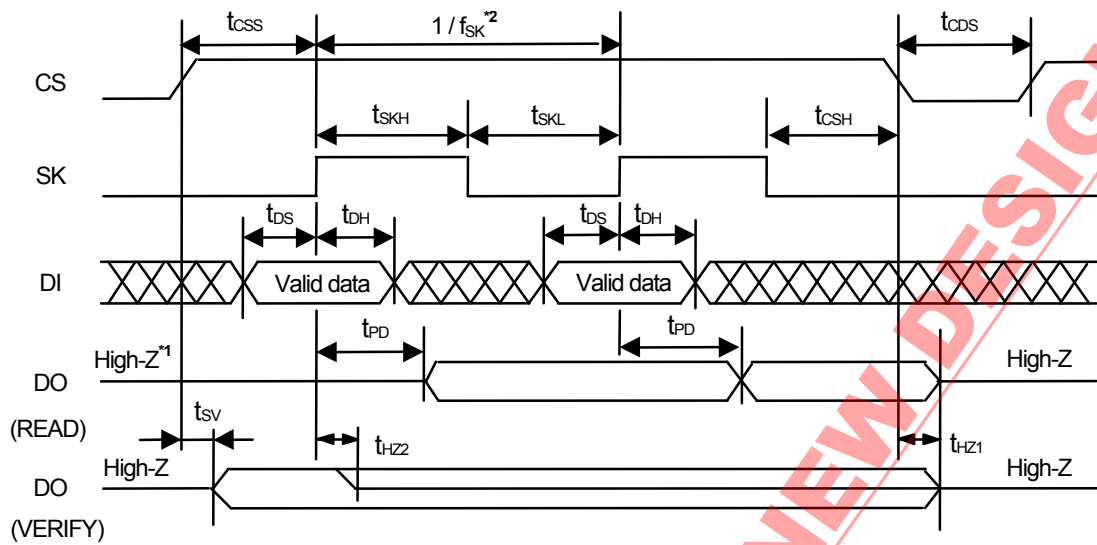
$t_{CSS}$

$1 / f_{SK}^{*2}$

$t_{CDS}$

CS

$t_{SKH}$

$t_{SKL}$

$t_{CSH}$

SK

$t_{DS}$

$t_{DH}$

$t_{DS}$

$t_{DH}$

DI

Valid data

Valid data

$t_{PD}$

$t_{PD}$

High-Z$^{*1}$

High-Z

DO

(READ)

$t_{SV}$

$t_{HZ2}$

$t_{HZ1}$

High-Z

High-Z

DO

(VERIFY)

NEW DESIG